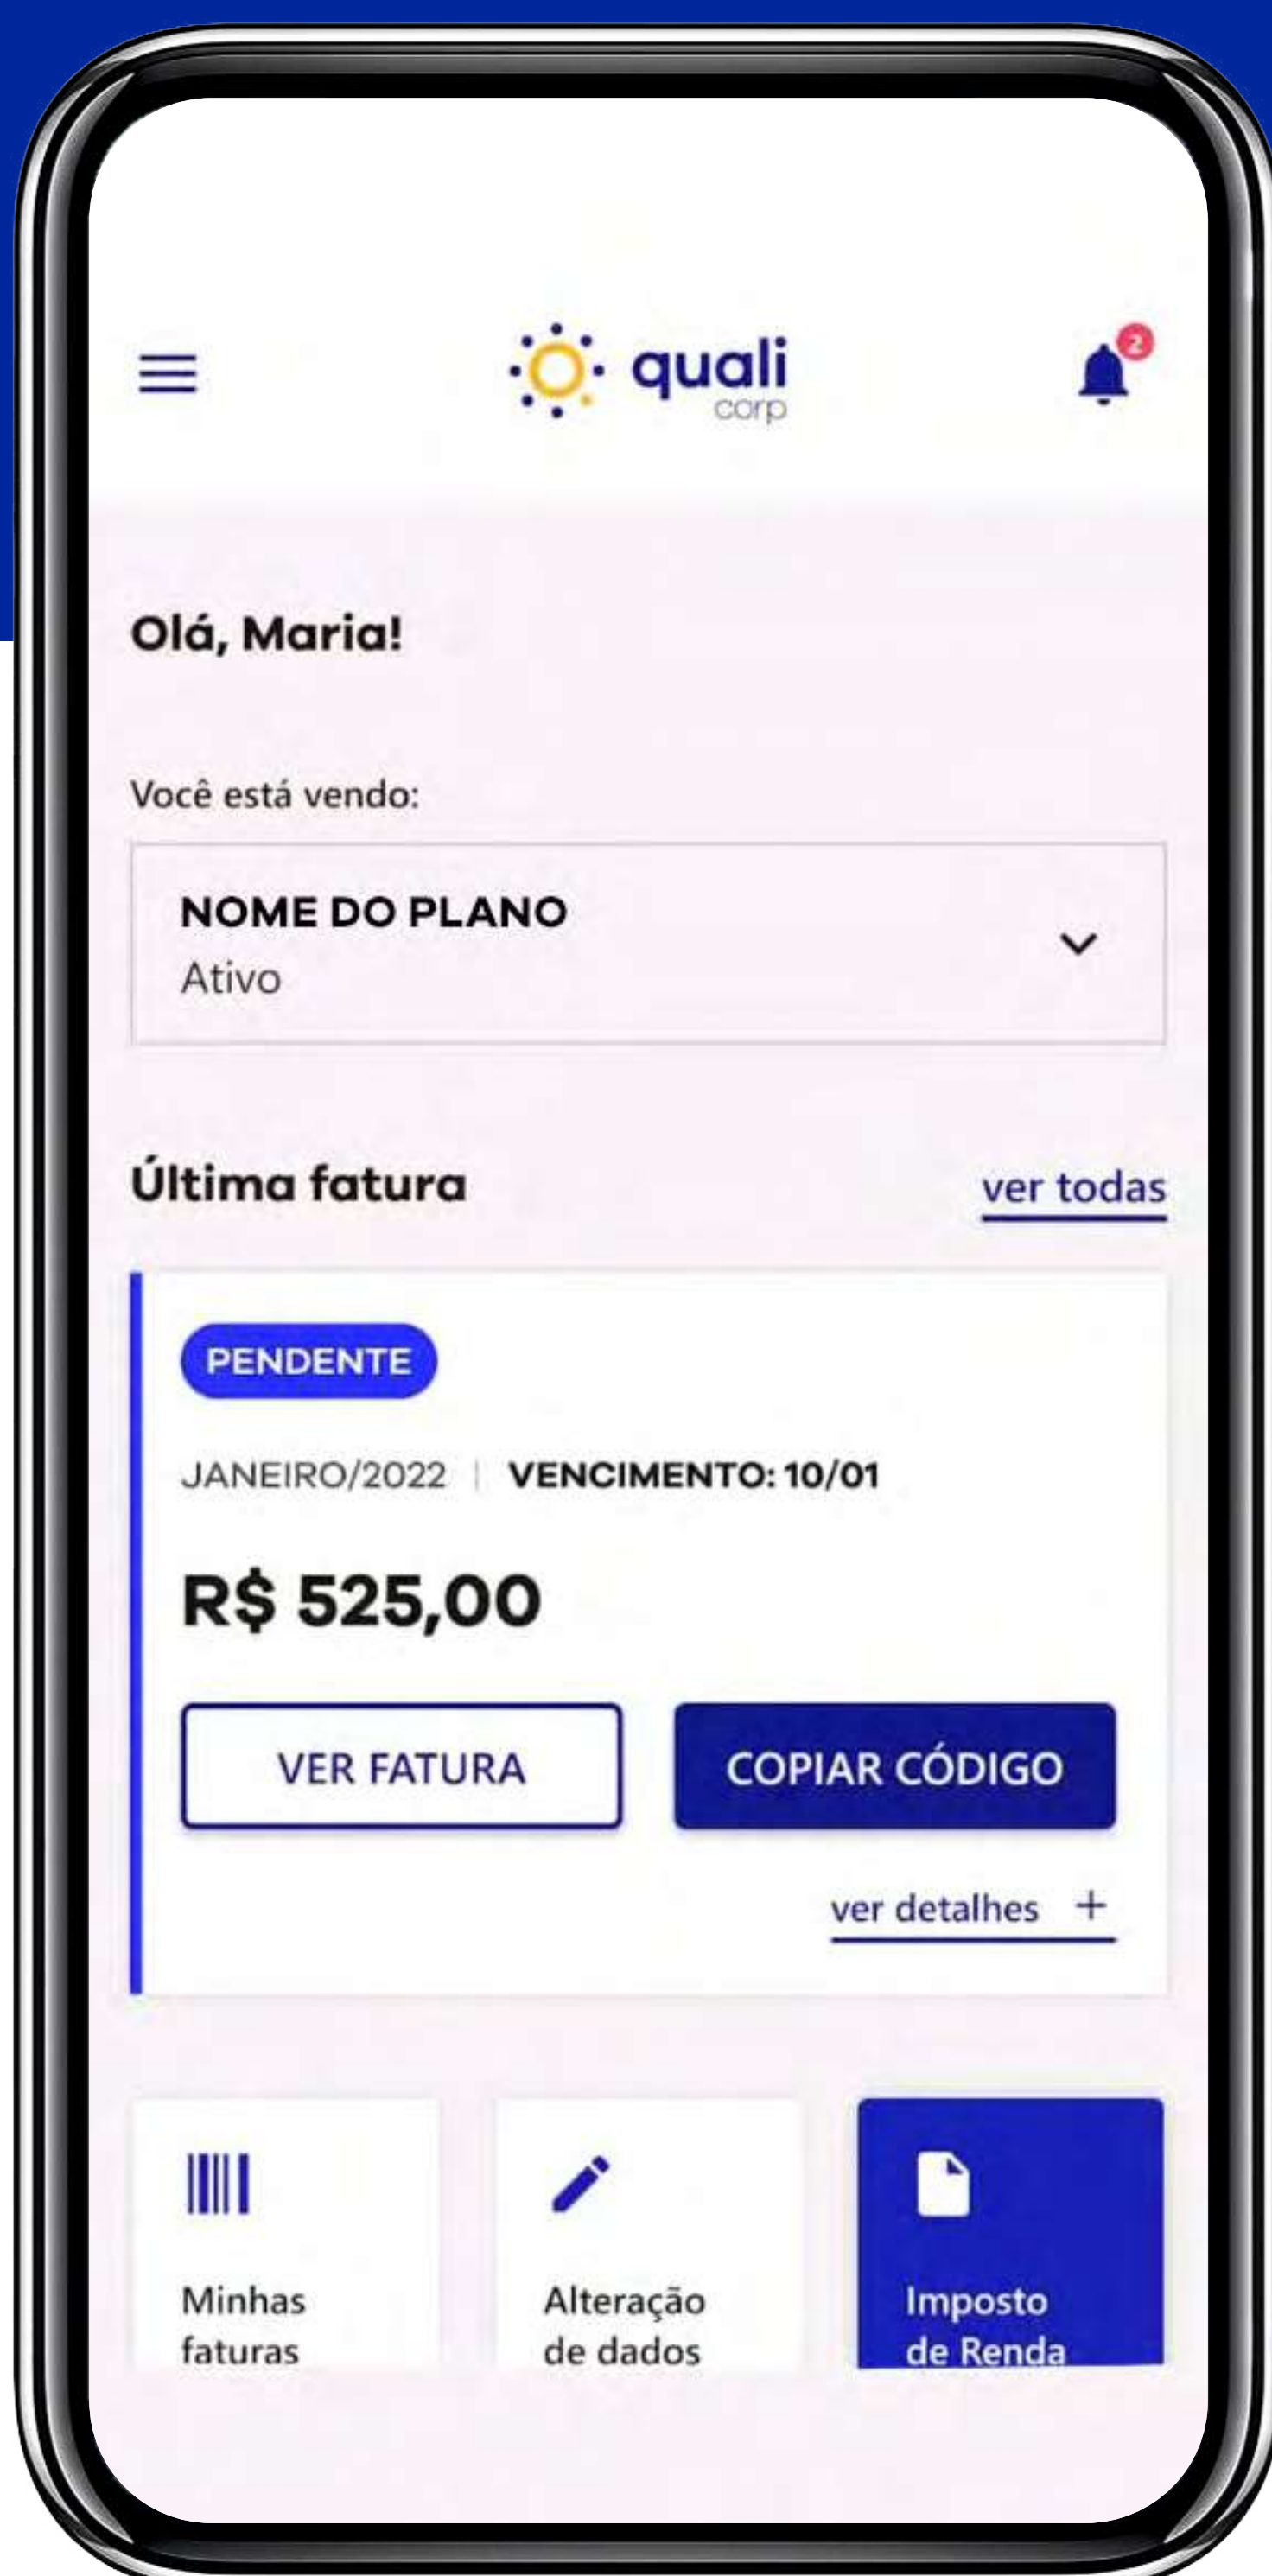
quali corp

2

Olá, Maria!

Você está vendo:

NOME DO PLANO
Ativo

Última fatura

ver todas

PENDENTE

JANEIRO/2022 | VENCIMENTO: 10/01

R$ 525,00

VER FATURA

COPIAR CÓDIGO

ver detalhes +

Minhas faturas

Alteração de dados

Imposto de Renda